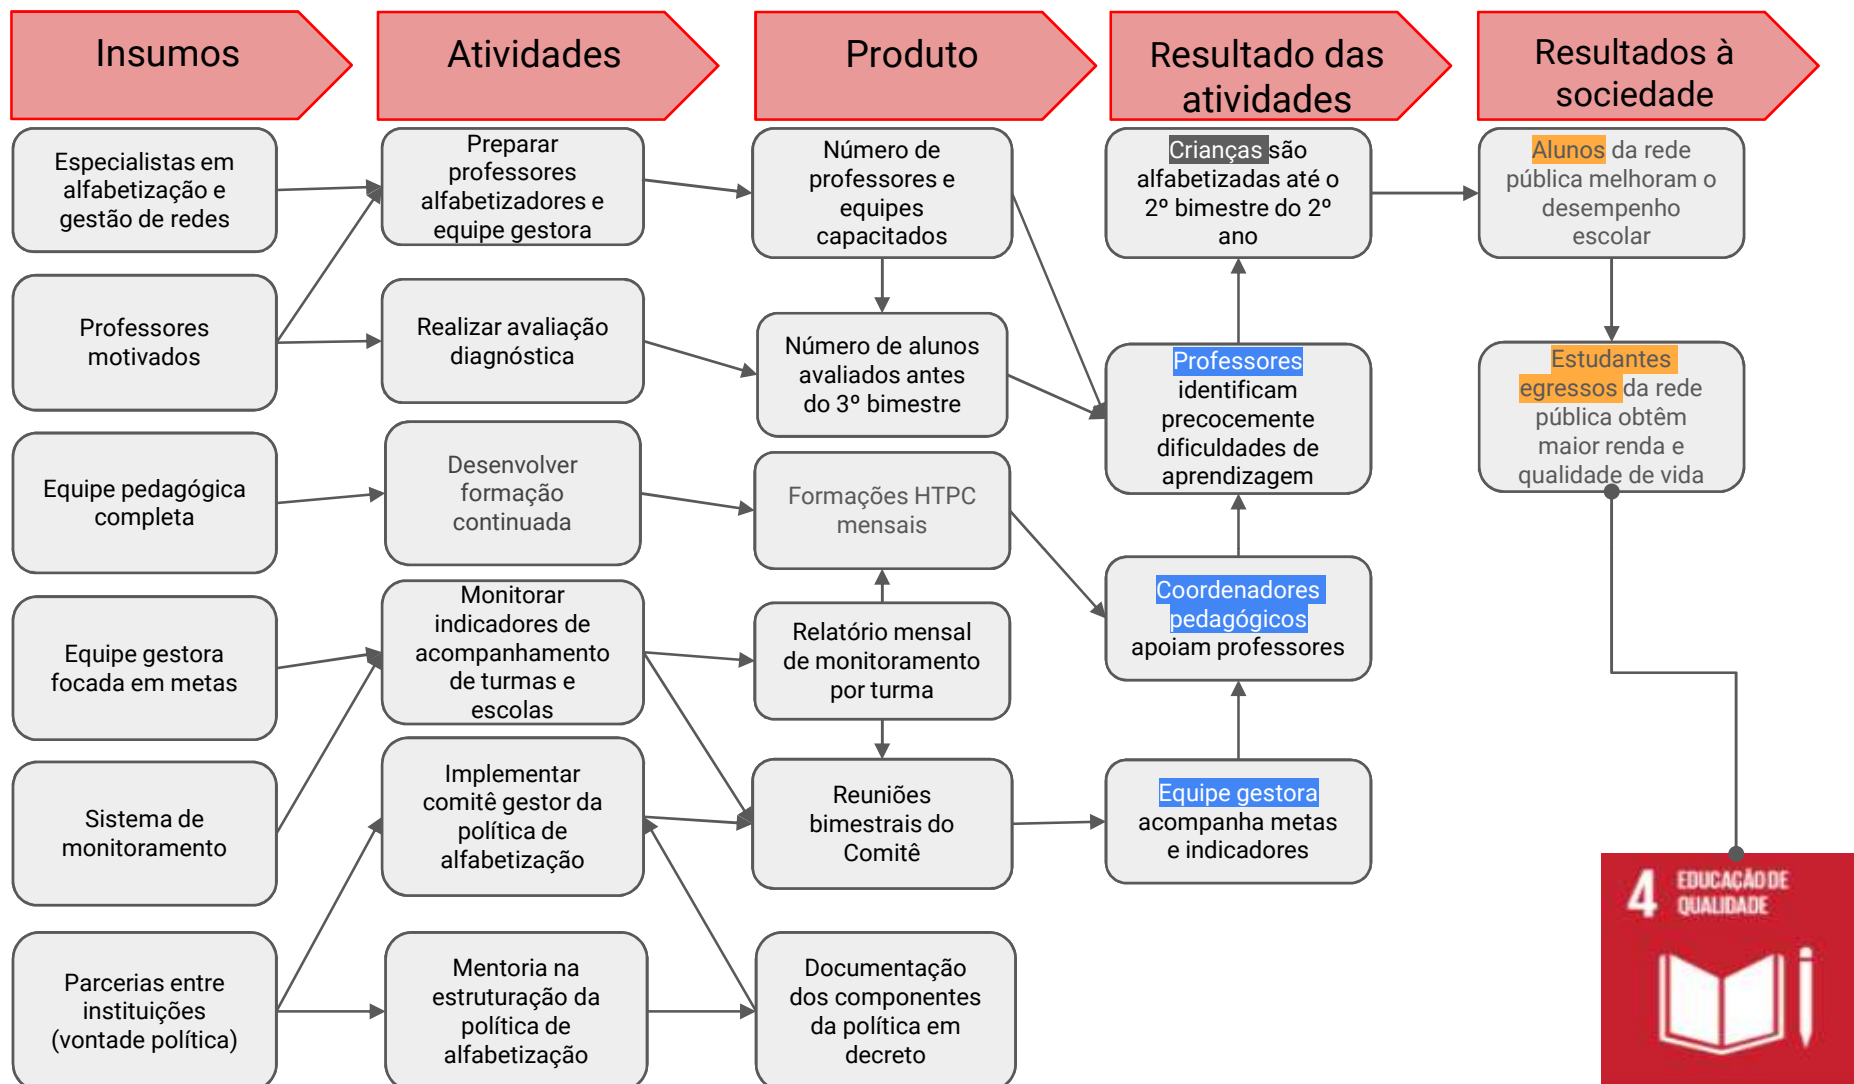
Insumos

Atividades

Produto

Resultado das atividades

Resultados à sociedade

Especialistas em alfabetização e gestão de redes

Professores motivados

Equipe pedagógica completa

Equipe gestora focada em metas

Sistema de monitoramento

Parcerias entre instituições (vontade política)

Preparar professores alfabetizadores e equipe gestora

Realizar avaliação diagnóstica

Desenvolver formação continuada

Monitorar indicadores de acompanhamento de turmas e escolas

Implementar comitê gestor da política de alfabetização

Mentoria na estruturação da política de alfabetização

Número de professores e equipes capacitados

Número de alunos avaliados antes do 3º bimestre

Formações HTPC mensais

Relatório mensal de monitoramento por turma

Reuniões bimestrais do Comitê

Documentação dos componentes da política em decreto

Crianças são alfabetizadas até o 2º bimestre do 2º ano

Professores identificam precocemente dificuldades de aprendizagem

Coordenadores pedagógicos apoiam professores

Equipe gestora acompanha metas e indicadores

Alunos da rede pública melhoram o desempenho escolar

Estudantes egressos da rede pública obtêm maior renda e qualidade de vida

4 EDUCAÇÃO DE QUALIDADE